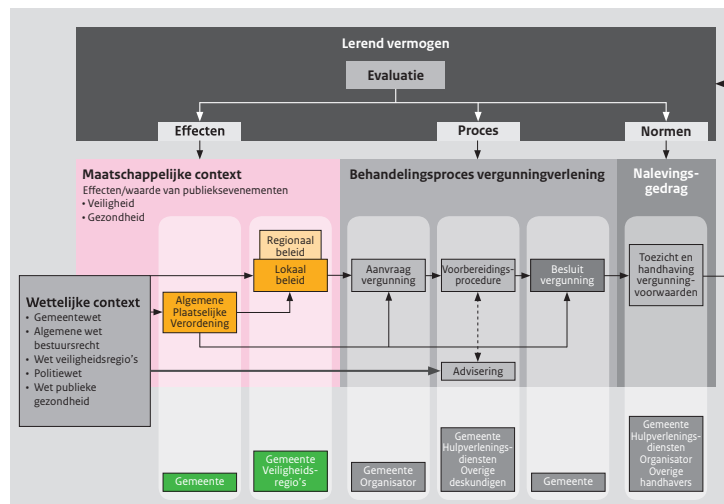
Lerend vermogen

Evaluatie

Effecten

Proces

Normen

Maatschappelijke context
Effecten/waarde van publieksevenementen
• Veiligheid
• Gezondheid

Behandelingsproces vergunningverlening

Nalevingsgedrag

Regionaal beleid

Lokaal beleid

Algemene Plaatselijke Verordening

Aanvraag vergunning

Voorbereidingsprocedure

Besluit vergunning

Toezicht en handhaving vergunningvoorwaarden

Wettelijke context
• Gemeentewet
• Algemene wet bestuursrecht
• Wet veiligheidsregio's
• Politiewet
• Wet publieke gezondheid

Advisering

Gemeente

Gemeente Veiligheidsregio's

Gemeente Organisator

Gemeente Hulpverleningsdiensten Overige deskundigen

Gemeente

Gemeente Hulpverleningsdiensten Organisator Overige handhavers